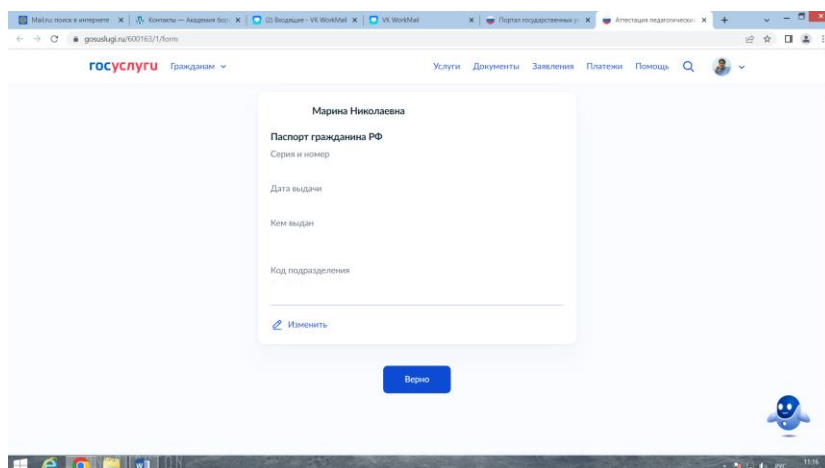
Mail.ru: поиск в интернете × | Контакты — Академия бор × | (2) Входящие - VK WorkMail × | VK WorkMail × | Портал государственных у × | Аттестация педагогически × | +

gosuslugi.ru/600163/1/form

госуслуги Гражданам

Услуги Документы Заявления Платежи Помощь

Марина Николаевна

Паспорт гражданина РФ

Серия и номер

Дата выдачи

Кем выдан

Код подразделения

Изменить

Верно

11:16